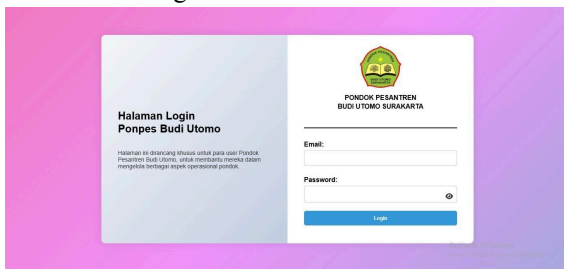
Halaman Login
Ponpes Budi Utomo

Halaman ini dirancang khusus untuk para user Pondok Pesantren Budi Utomo, untuk membantu mereka dalam mengelola berbagai aspek operasional pondok.

PONDOK PESANTREN
BUDI UTOMO SURAKARTA

Email:

Password:

Login

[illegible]